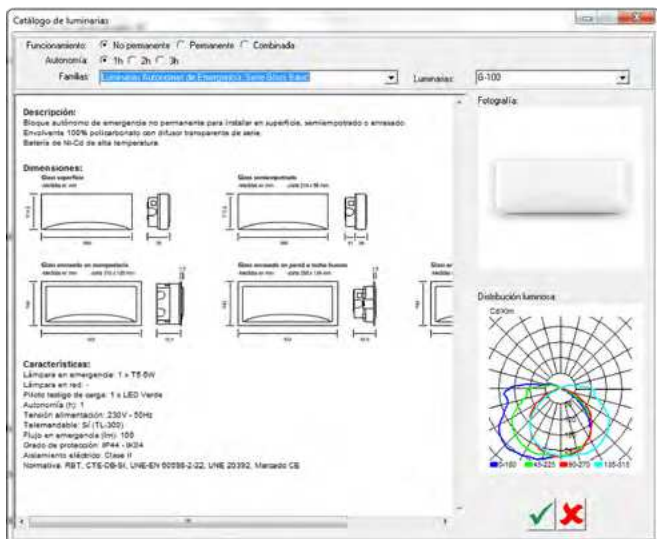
Catálogo de luminarias

Funcionamiento: No permanente Permanente Combinada

Autonomía: 1h 2h 3h

Familias: Luminarias Autónomas de Emergencia. Serie Gioss Basic

Luminarias: G-100

Descripción:

Bloque autónomo de emergencia no permanente para instalar en superficie, semiempotrado o enrasado. Envolvente 100% policarbonato con difusor transparente de serie. Batería de Ni-Cd de alta temperatura.

Dimensiones:

Gioss superficie

Gioss semiempotrado

Gioss enrasado en mampostería

Gioss enrasado en pared o techo hueco

Gioss

Características:

Lámpara en emergencia: 1 x T5 6W
Lámpara en red: -
Piloto testigo de carga: 1 x LED Verde
Autonomía (h): 1
Tensión alimentación: 230V - 50Hz
Telemandable: Sí (TL-300)
Flujo en emergencia (lm): 100
Grado de protección: IP44 - IK04
Aislamiento eléctrico: Clase II
Normativa: RBT, CTE-DB-SI, UNE-EN 60598-2-22, UNE 20392, Marcado CE

Fotografía:

Distribución luminosa:

Cd/klm

0-180 45-225 90-270 135-315